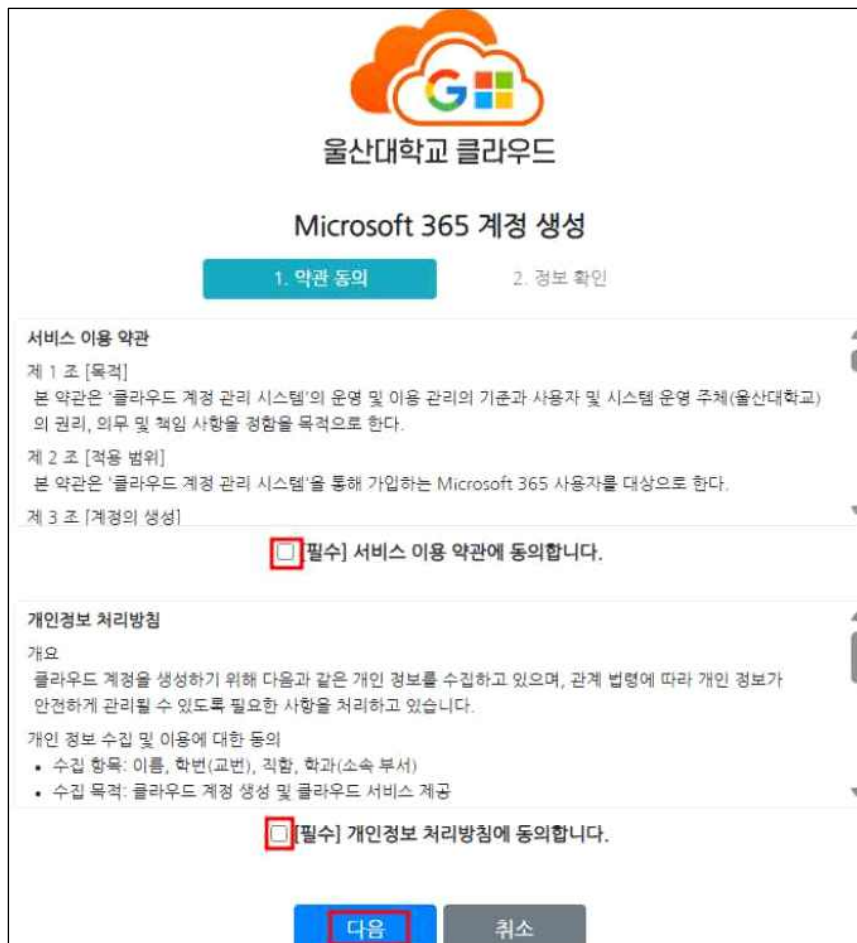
울산대학교 클라우드

Microsoft 365 계정 생성

1. 약관 동의

2. 정보 확인

서비스 이용 약관

제 1 조 [목적]
본 약관은 '클라우드 계정 관리 시스템'의 운영 및 이용 관리의 기준과 사용자 및 시스템 운영 주체(울산대학교)의 권리, 의무 및 책임 사항을 정함을 목적으로 한다.

제 2 조 [적용 범위]
본 약관은 '클라우드 계정 관리 시스템'을 통해 가입하는 Microsoft 365 사용자를 대상으로 한다.

제 3 조 [계정의 생성]

[필수] 서비스 이용 약관에 동의합니다.

개인정보 처리방침

개요
클라우드 계정을 생성하기 위해 다음과 같은 개인 정보를 수집하고 있으며, 관계 법령에 따라 개인 정보가 안전하게 관리될 수 있도록 필요한 사항을 처리하고 있습니다.

개인 정보 수집 및 이용에 대한 동의
• 수집 항목: 이름, 학번(교번), 직함, 학과(소속 부서)
• 수집 목적: 클라우드 계정 생성 및 클라우드 서비스 제공

[필수] 개인정보 처리방침에 동의합니다.

다음

취소